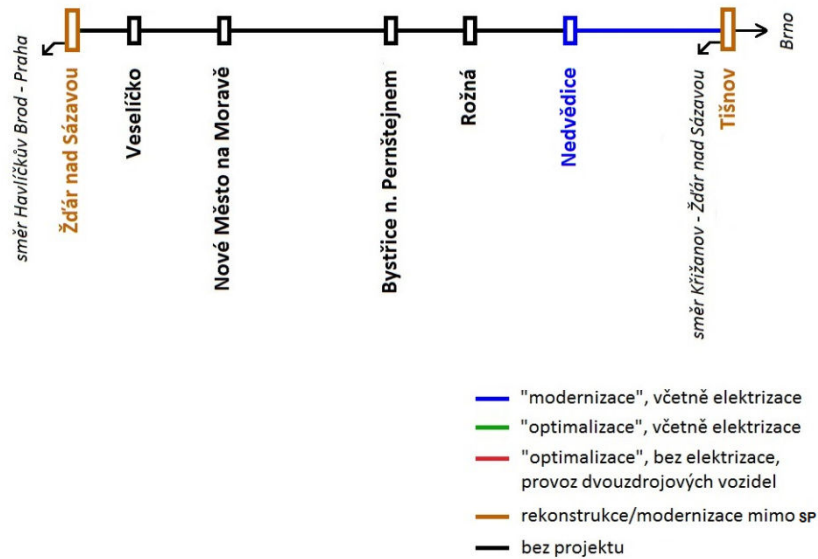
směr Havlíčkův Brod - Praha

Žďár nad Sázavou

Veselíčko

Nové Město na Moravě

Bystřice n. Pernštejnem

Rožná

Nedvědice

směr Křižanov - Žďár nad Sázavou

Tišnov

Brno

"modernizace", včetně elektrizace

"optimalizace", včetně elektrizace

"optimalizace", bez elektrizace, provoz dvouzdrojových vozidel

rekonstrukce/modernizace mimo SP

bez projektu